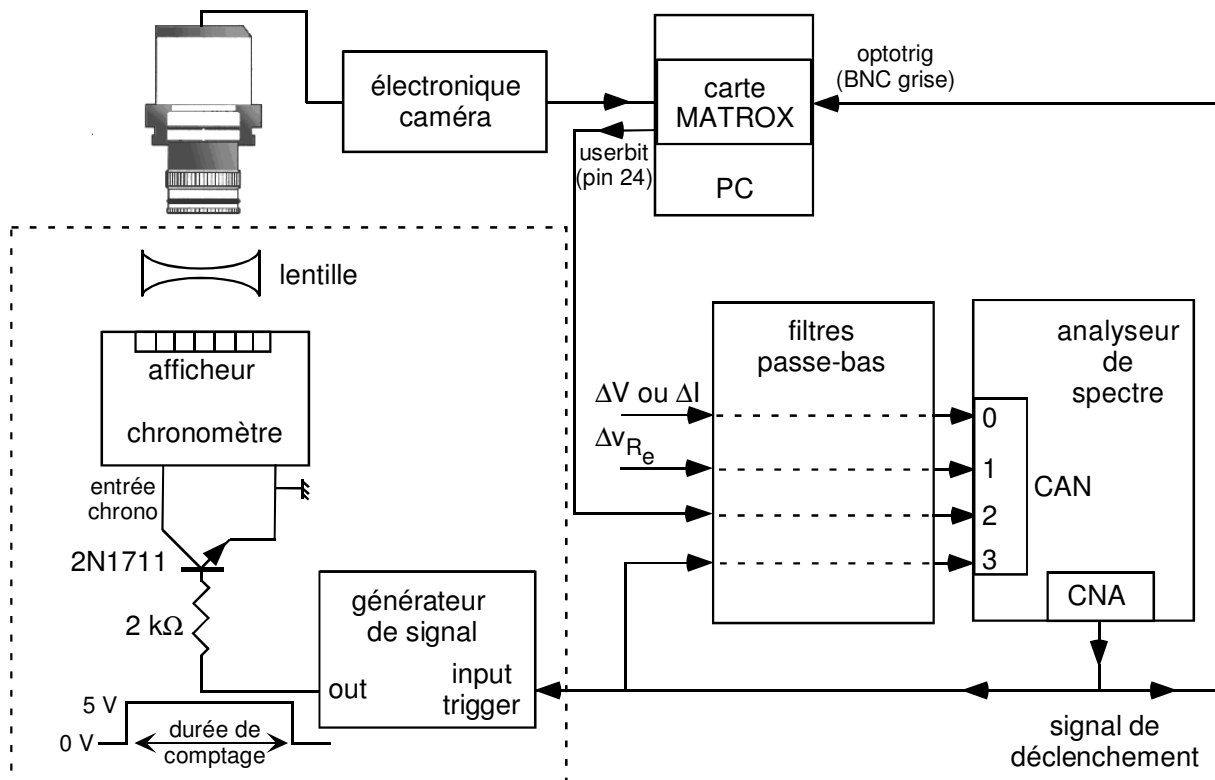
électronique caméra

carte MATROX

PC

optotrig (BNC grise)

userbit (pin 24)

lentille

afficheur

chronomètre

entrée chrono

2N1711

2 kΩ

générateur de signal

out

input trigger

5 V

0 V

durée de comptage

filtres passe-bas

$\Delta$V ou $\Delta$I

$\Delta v_{R_e}$

analyseur de spectre

0

1

2

3

CAN

CNA

signal de déclenchement